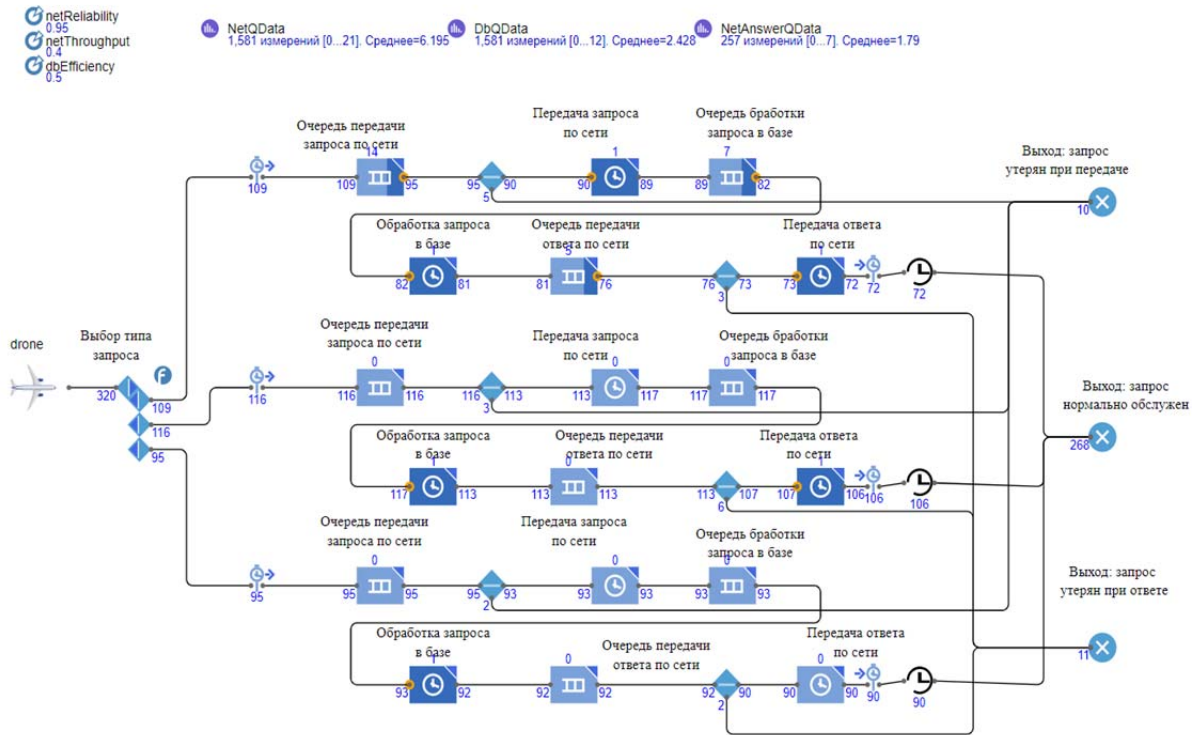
netReliability
0.95
netThroughput
0.4
dbEfficiency
0.5

NetQData
1,581 измерений [0...21]. Среднее=6.195

DbQData
1,581 измерений [0...12]. Среднее=2.428

NetAnswerQData
257 измерений [0...7]. Среднее=1.79

Очередь передачи запроса по сети
14
109
109
95

95
5
90

Передача запроса по сети
1
90
89

Очередь бработки запроса в базе
7
89
82

Выход: запрос утерян при передаче
10

Обработка запроса в базе
1
82
81

Очередь передачи ответа по сети
5
81
76

76
3
73

Передача ответа по сети
1
73
72
72
72

drone

Выбор типа запроса
320
109
116
95

Очередь передачи запроса по сети
0
116
116
116

116
3
113

Передача запроса по сети
0
113
117

Очередь бработки запроса в базе
0
117
117

Выход: запрос нормально обслужен
268

Обработка запроса в базе
1
117
113

Очередь передачи ответа по сети
0
113
113

113
6
107

Передача ответа по сети
1
107
106
106
106

Очередь передачи запроса по сети
0
95
95
95

95
2
93

Передача запроса по сети
0
93
93

Очередь бработки запроса в базе
0
93
93

Выход: запрос утерян при ответе
11

Обработка запроса в базе
1
93
92

Очередь передачи ответа по сети
0
92
92

92
2
90

Передача ответа по сети
0
90
90
90
90